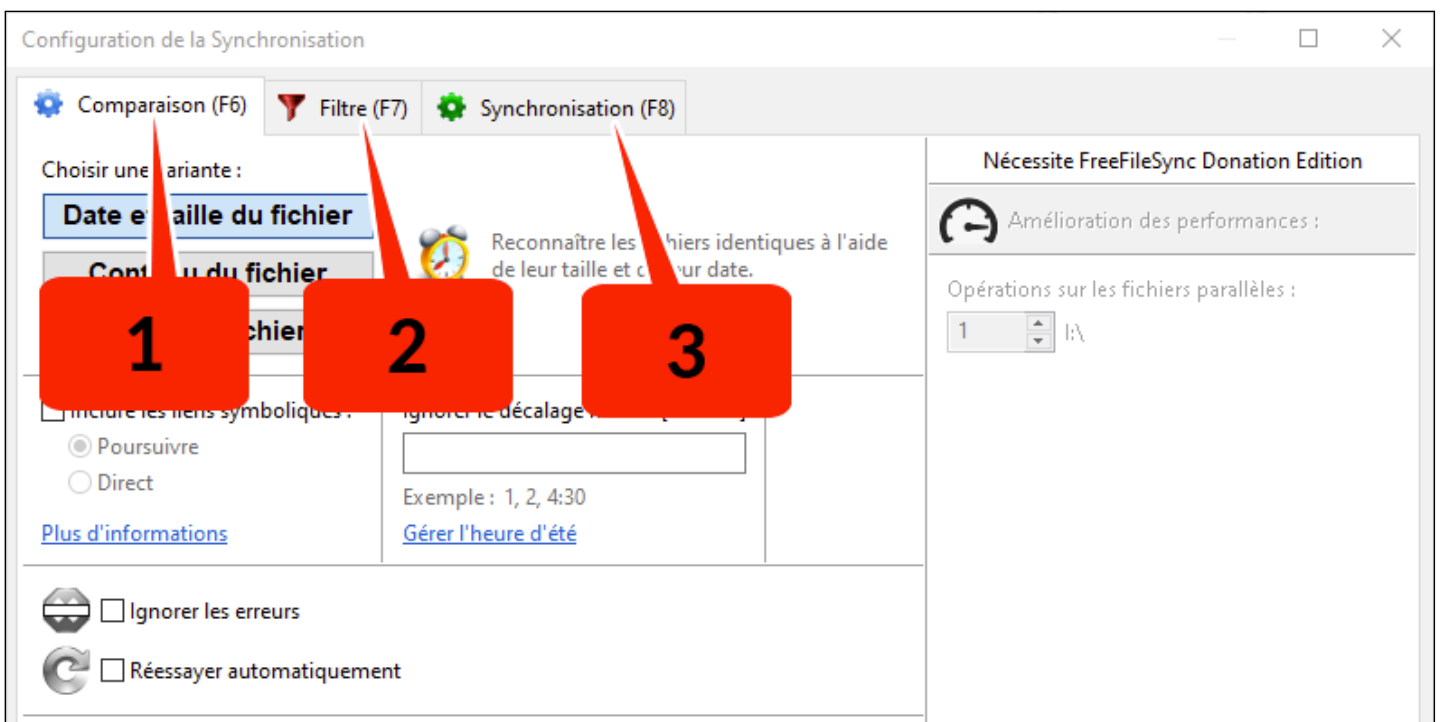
Configuration de la Synchronisation

Comparaison (F6)
Filtre (F7)
Synchronisation (F8)

Choisir une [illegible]ariante :
Date e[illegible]aille du fichier
Con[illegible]u du fichier
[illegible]chier

Reconnaître les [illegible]hiers identiques à l'aide de leur taille et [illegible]ur date.

1
2
3

Inclure les liens symboliques :
Poursuivre
Direct
Plus d'informations

Ignorer le décalage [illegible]
Exemple : 1, 2, 4:30
Gérer l'heure d'été

Ignorer les erreurs
Réessayer automatiquement

Nécessite FreeFileSync Donation Edition
Amélioration des performances :
Opérations sur les fichiers parallèles :
1
I:\